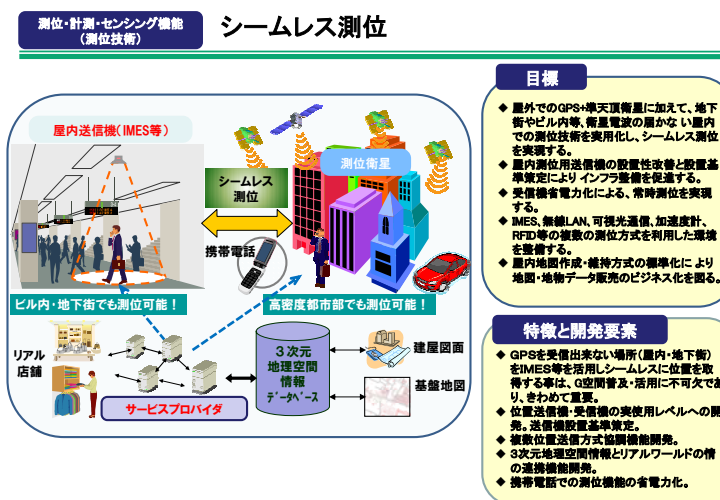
測位・計測・センシング機能
（測位技術）

シームレス測位

屋内送信機（IMES等）

シームレス
測位

測位衛星

携帯電話

ビル内・地下街でも測位可能！

高密度都市部でも測位可能！

リアル
店舗

サービスプロバイダ

３次元
地理空間
情報
データベース

建屋図面

基盤地図

目標

◆ 屋外でのGPS+準天頂衛星に加えて、地下街やビル内等、衛星電波の届かない屋内での測位技術を実用化し、シームレス測位を実現する。
◆ 屋内測位用送信機の設置性改善と設置基準策定により インフラ整備を促進する。
◆ 受信機省電力化による、常時測位を実現する。
◆ IMES、無線LAN、可視光通信、加速度計、RFID等の複数の測位方式を利用した環境を整備する。
◆ 屋内地図作成・維持方式の標準化により地図・地物データ販売のビジネス化を図る。

特徴と開発要素

◆ GPSを受信出来ない場所（屋内・地下街）をIMES等を利用しシームレスに位置を取得する事は、G空間普及・活用に不可欠であり、きわめて重要。
◆ 位置送信機・受信機の実使用レベルへの開発。送信機設置基準策定。
◆ 複数位置送信方式協調機能開発。
◆ 3次元地理空間情報とリアルワールドの情報の連携機能開発。
◆ 携帯電話での測位機能の省電力化。